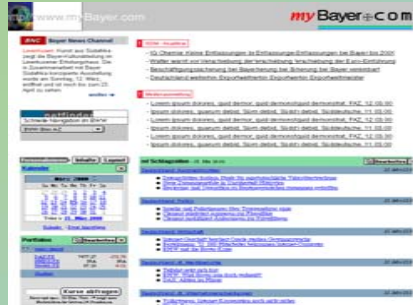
www.myBayer.com

myBayer.com

BNC Bayer News Channel

Leverkusen: Kunst aus Südafrika zeigt die Bayer-Kulturabteilung im Leverkusener Erholungshaus. Die in Zusammenarbeit mit Bayer Südafrika konzipierte Ausstellung wurde am Sonntag, 12. März, eröffnet und ist noch bis zum 23. April zu sehen.

weiter

netfinder

Schnelle Navigation im Bayer

BNW Bau AG

Kalender

März 2000

Partfolios

Kurse abfragen

Lorem ipsum dolores, quid demor quid demoscitpod dummerhud. FAZ, 12.05.00
Lorem ipsum dolores, quarum debit. Sium debit. Süddt debit. Süddeutsche, 11.05.00
Lorem ipsum dolores, quid demor quid demoscitpod dummerhud. FAZ, 12.05.00
Lorem ipsum dolores, quarum debit. Sium debit. Süddt debit. Süddeutsche, 11.05.00
Lorem ipsum dolores, quid demor quid demoscitpod dummerhud. FAZ, 12.05.00
Lorem ipsum dolores, quarum debit. Sium debit. Süddt debit. Süddeutsche, 11.05.00

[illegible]